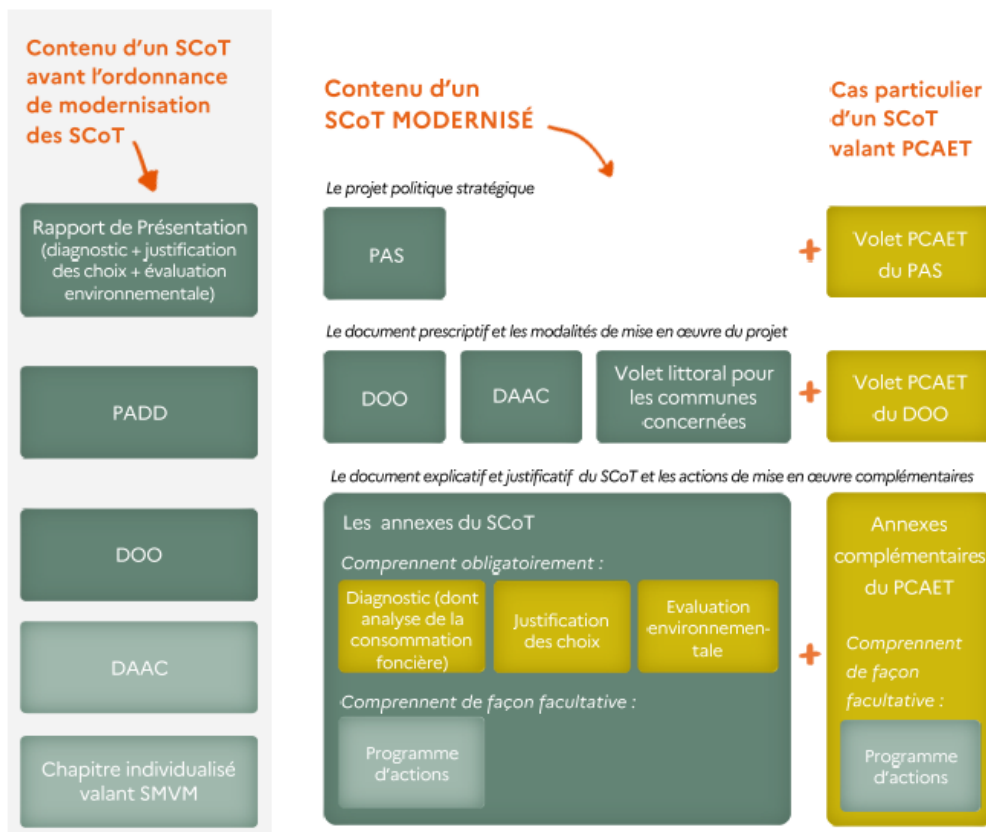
Contenu d'un SCoT avant l'ordonnance de modernisation des SCoT

Rapport de Présentation (diagnostic + justification des choix + évaluation environnementale)

PADD

DOO

DAAC

Chapitre individualisé valant SMVM

Contenu d'un SCoT MODERNISÉ

Cas particulier d'un SCoT valant PCAET

Le projet politique stratégique

PAS

+

Volet PCAET du PAS

Le document prescriptif et les modalités de mise en œuvre du projet

DOO

DAAC

Volet littoral pour les communes concernées

+

Volet PCAET du DOO

Le document explicatif et justificatif du SCoT et les actions de mise en œuvre complémentaires

Les annexes du SCoT

Comprennent obligatoirement :

Diagnostic (dont analyse de la consommation foncière)

Justification des choix

Evaluation environnementale

Comprennent de façon facultative :

Programme d'actions

+

Annexes complémentaires du PCAET

Comprennent de façon facultative :

Programme d'actions